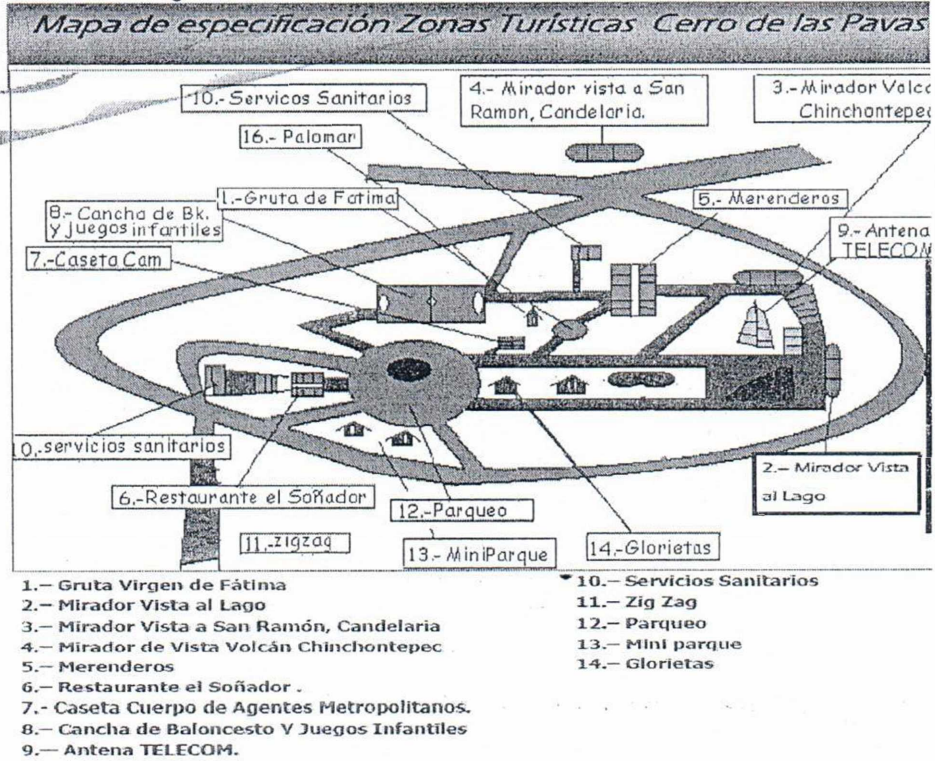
Mapa de especificación Zonas Turísticas Cerro de las Pavas

10.- Servicios Sanitarios

4.- Mirador vista a San Ramon, Candelaria.

3.- Mirador Volc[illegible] Chinchontepe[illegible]

16.- Palomar

1.-Gruta de Fatima

5.- Merenderos

8.- Cancha de Bk. y Juegos infantiles

9.- Antena TELECO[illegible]

7.-Caseta Cam

10.-servicios sanitarios

2.- Mirador Vista al Lago

6.-Restaurante el Soñador

12.-Parqueo

11.-zigzag

13.- MiniParque

14.-Glorietas

1.– Gruta Virgen de Fátima
2.– Mirador Vista al Lago
3.– Mirador Vista a San Ramón, Candelaria
4.– Mirador de Vista Volcán Chinchontepec
5.– Merenderos
6.– Restaurante el Soñador .
7.- Caseta Cuerpo de Agentes Metropolitanos.
8.– Cancha de Baloncesto Y Juegos Infantiles
9.— Antena TELECOM.

10.– Servicios Sanitarios
11.– Zig Zag
12.– Parqueo
13.– Mini parque
14.– Glorietas